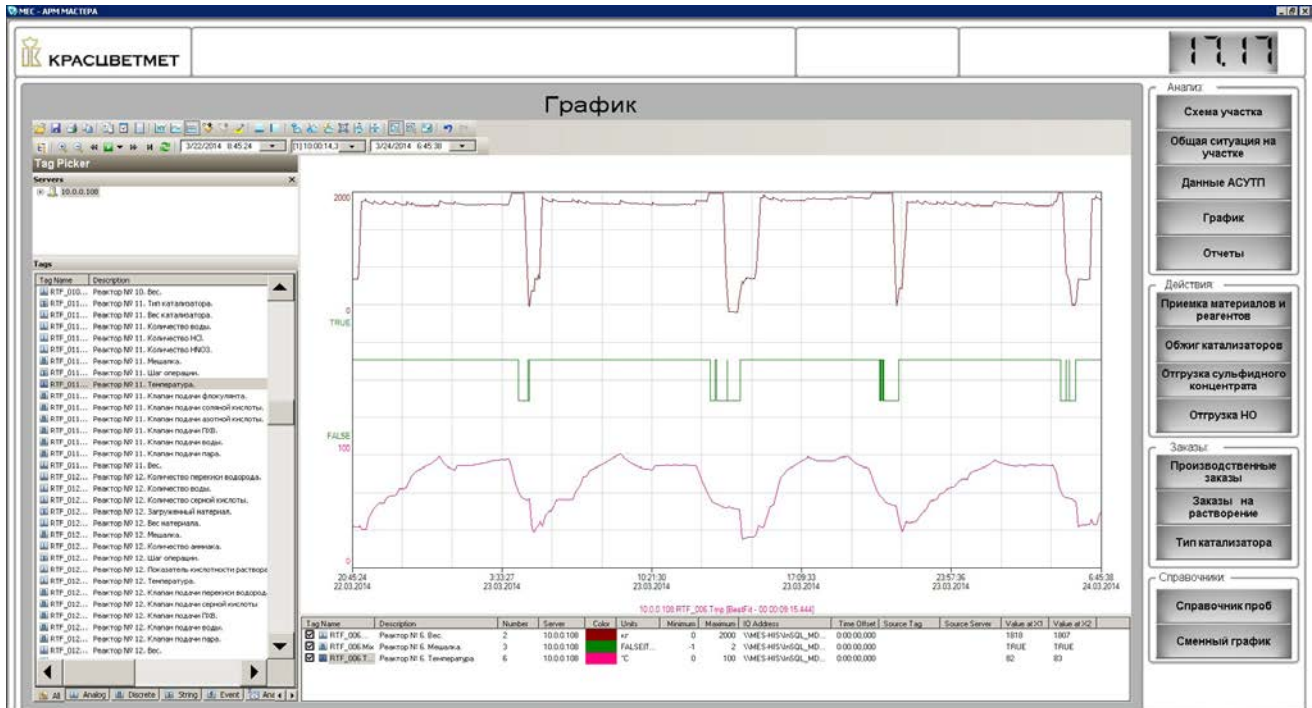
МЕС - АРМ МАСТЕРА

КРАСЦВЕТМЕТ

17.17

График

Анализ
Схема участка
Общая ситуация на участке
Данные АСУТП
График
Отчеты

Действия
Приемка материалов и реагентов
Обжиг катализаторов
Отгрузка сульфидного концентрата
Отгрузка НО

Заказы
Производственные заказы
Заказы на растворение
Тип катализатора

Справочники
Справочник проб
Сменный график

3/22/2014 8:45:24 [1] 10:00:14,3 3/24/2014 6:45:38

Tag Picker
Servers
10.0.0.108

Tags
| Tag Name | Description |
|---|---|
| RTF_010... | Реактор № 10. Вес. |
| RTF_011... | Реактор № 11. Тип катализатора. |
| RTF_011... | Реактор № 11. Вес катализатора. |
| RTF_011... | Реактор № 11. Количество воды. |
| RTF_011... | Реактор № 11. Количество HCl. |
| RTF_011... | Реактор № 11. Количество HNO3. |
| RTF_011... | Реактор № 11. Мешалка. |
| RTF_011... | Реактор № 11. Шаг операции. |
| RTF_011... | Реактор № 11. Температура. |
| RTF_011... | Реактор № 11. Клапан подачи флокулянта. |
| RTF_011... | Реактор № 11. Клапан подачи соляной кислоты. |
| RTF_011... | Реактор № 11. Клапан подачи азотной кислоты. |
| RTF_011... | Реактор № 11. Клапан подачи ПХВ. |
| RTF_011... | Реактор № 11. Клапан подачи воды. |
| RTF_011... | Реактор № 11. Клапан подачи пара. |
| RTF_011... | Реактор № 11. Вес. |
| RTF_012... | Реактор № 12. Количество перекиси водорода. |
| RTF_012... | Реактор № 12. Количество воды. |
| RTF_012... | Реактор № 12. Количество серной кислоты. |
| RTF_012... | Реактор № 12. Загруженный материал. |
| RTF_012... | Реактор № 12. Вес материала. |
| RTF_012... | Реактор № 12. Мешалка. |
| RTF_012... | Реактор № 12. Количество аммиака. |
| RTF_012... | Реактор № 12. Шаг операции. |
| RTF_012... | Реактор № 12. Показатель кислотности раствора |
| RTF_012... | Реактор № 12. Температура. |
| RTF_012... | Реактор № 12. Клапан подачи перекиси водорода. |
| RTF_012... | Реактор № 12. Клапан подачи серной кислоты |
| RTF_012... | Реактор № 12. Клапан подачи ПХВ. |
| RTF_012... | Реактор № 12. Клапан подачи воды. |
| RTF_012... | Реактор № 12. Клапан подачи пара. |
| RTF_012... | Реактор № 12. Вес. |

All Analog Discrete String Event Ana

2000
0
TRUE
FALSE
100
0
20:45:24 22.03.2014
3:33:27 23.03.2014
10:21:30 23.03.2014
17:09:33 23.03.2014
23:57:36 23.03.2014
6:45:38 24.03.2014

10.0.0.108.RTF_006.Tmp [BestFit - 00:00:09:15.444]

| Tag Name | Description | Number | Server | Color | Units | Minimum | Maximum | IO Address | Time Offset | Source Tag | Source Server | Value at X1 | Value at X2 |
|---|---|---|---|---|---|---|---|---|---|---|---|---|---|
| RTF_006... | Реактор № 6. Вес. | 2 | 10.0.0.108 | | кг | 0 | 2000 | \\MES-HIS\InSQL_MD... | 0:00:00.000 | | | 1818 | 1807 |
| RTF_006.Mix | Реактор № 6. Мешалка. | 3 | 10.0.0.108 | | FALSE/T... | -1 | 2 | \\MES-HIS\InSQL_MD... | 0:00:00.000 | | | TRUE | TRUE |
| RTF_006.T... | Реактор № 6. Температура | 6 | 10.0.0.108 | | °C | 0 | 100 | \\MES-HIS\InSQL_MD... | 0:00:00.000 | | | 82 | 83 |